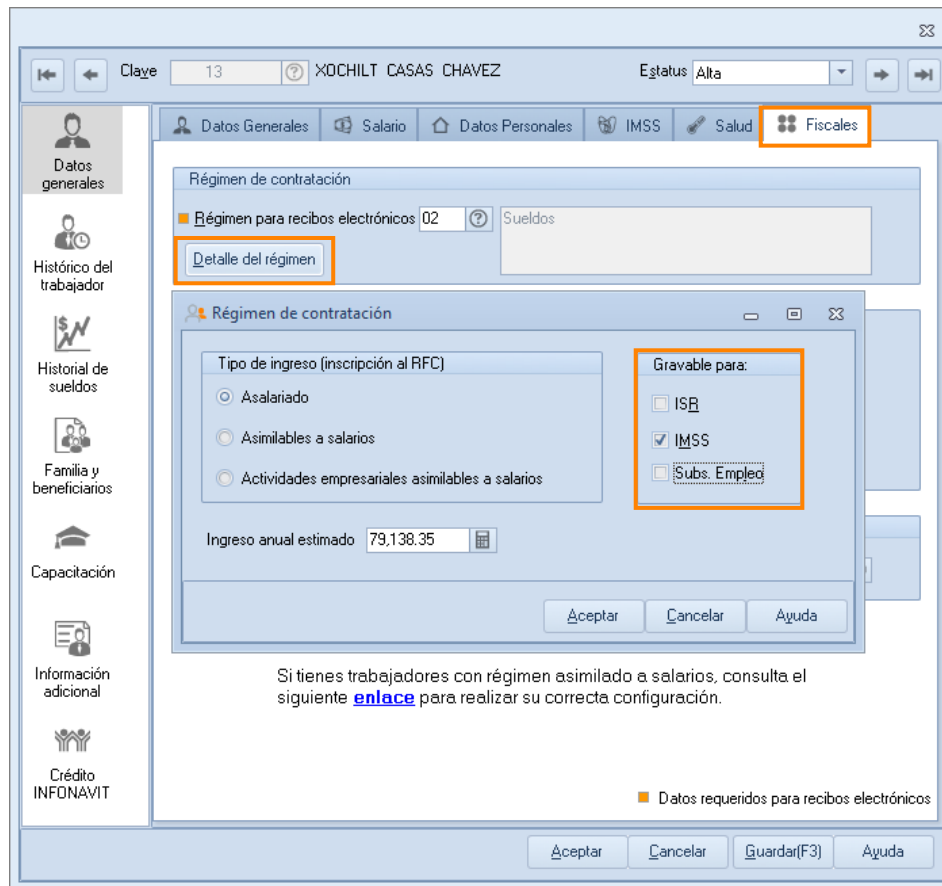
Clave 13 ? XOCHILT CASAS CHAVEZ

Estatus Alta

Datos generales

Histórico del trabajador

Historial de sueldos

Familia y beneficiarios

Capacitación

Información adicional

Crédito INFONAVIT

Datos Generales | Salario | Datos Personales | IMSS | Salud | Fiscales

Régimen de contratación

Régimen para recibos electrónicos 02 ? Sueldos

Detalle del régimen

Régimen de contratación

Tipo de ingreso (inscripción al RFC)

Asalariado

Asimilables a salarios

Actividades empresariales asimilables a salarios

Gravable para:

ISR

IMSS

Subs. Empleo

Ingreso anual estimado 79,138.35

Aceptar | Cancelar | Ayuda

Si tienes trabajadores con régimen asimilado a salarios, consulta el siguiente **enlace** para realizar su correcta configuración.

Datos requeridos para recibos electrónicos

Aceptar | Cancelar | Guardar(F3) | Ayuda